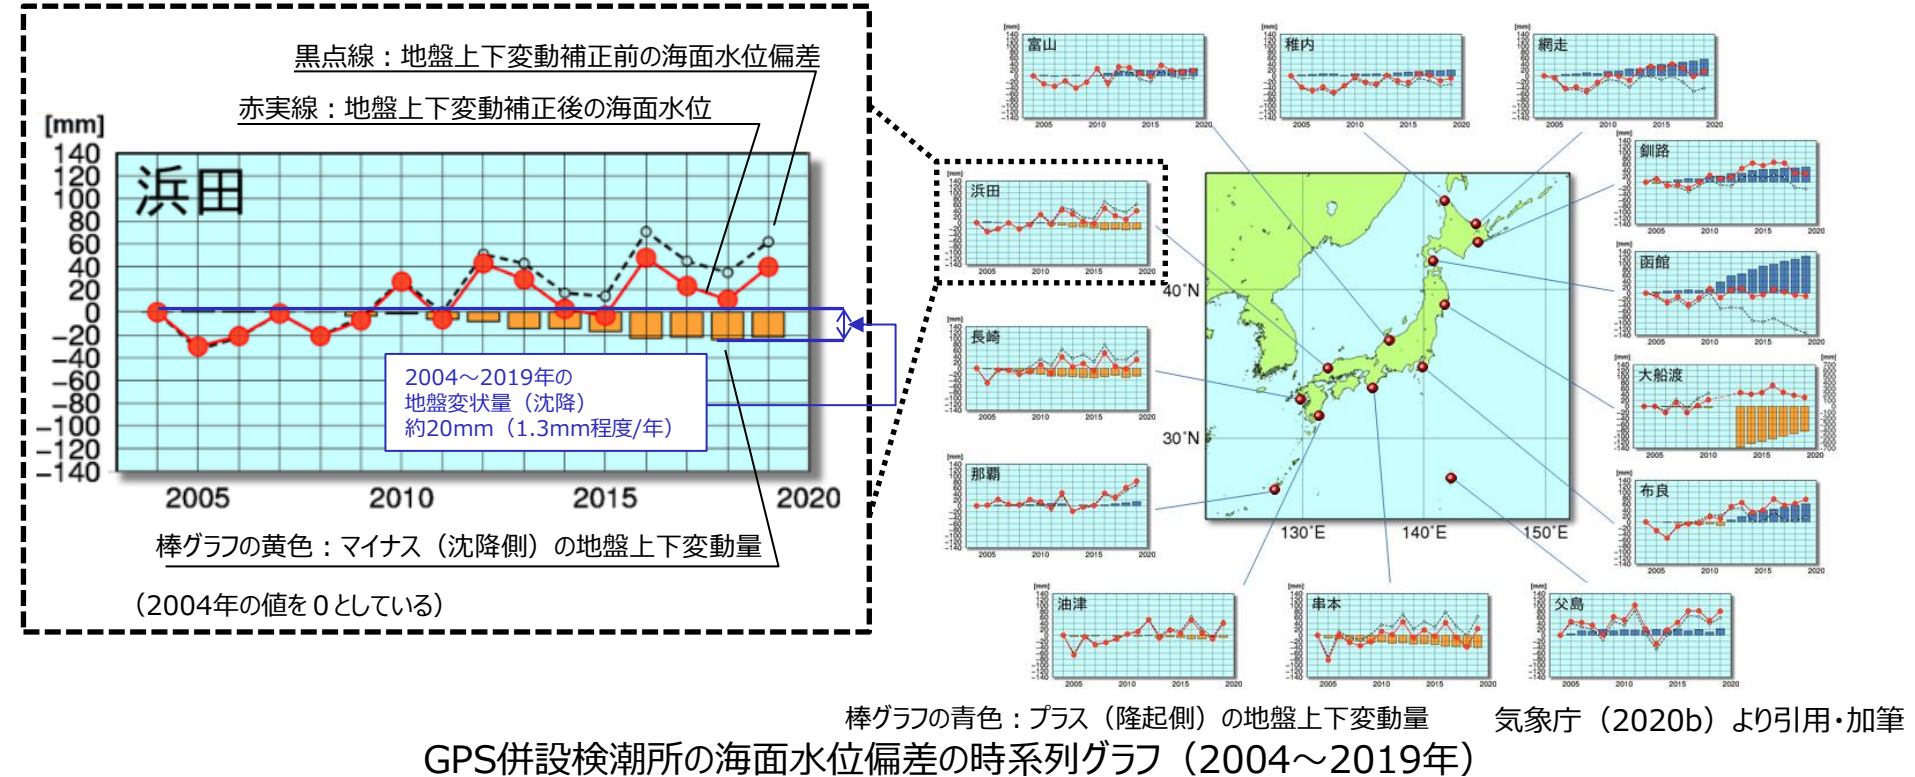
黒点線：地盤上下変動補正前の海面水位偏差

赤実線：地盤上下変動補正後の海面水位

[mm]
140
120
100
80
60
40
20
0
−20
−40
−60
−80
−100
−120
−140

浜田

2005 2010 2015 2020

2004～2019年の
地盤変状量（沈降）
約20mm（1.3mm程度/年）

棒グラフの黄色：マイナス（沈降側）の地盤上下変動量

（2004年の値を０としている）

富山
稚内
網走
釧路
函館
大船渡
布良
父島
串本
油津
那覇
長崎
浜田

40°N
30°N
130°E 140°E 150°E

2005 2010 2015 2020

棒グラフの青色：プラス（隆起側）の地盤上下変動量

気象庁（2020b）より引用・加筆

GPS併設検潮所の海面水位偏差の時系列グラフ（2004～2019年）